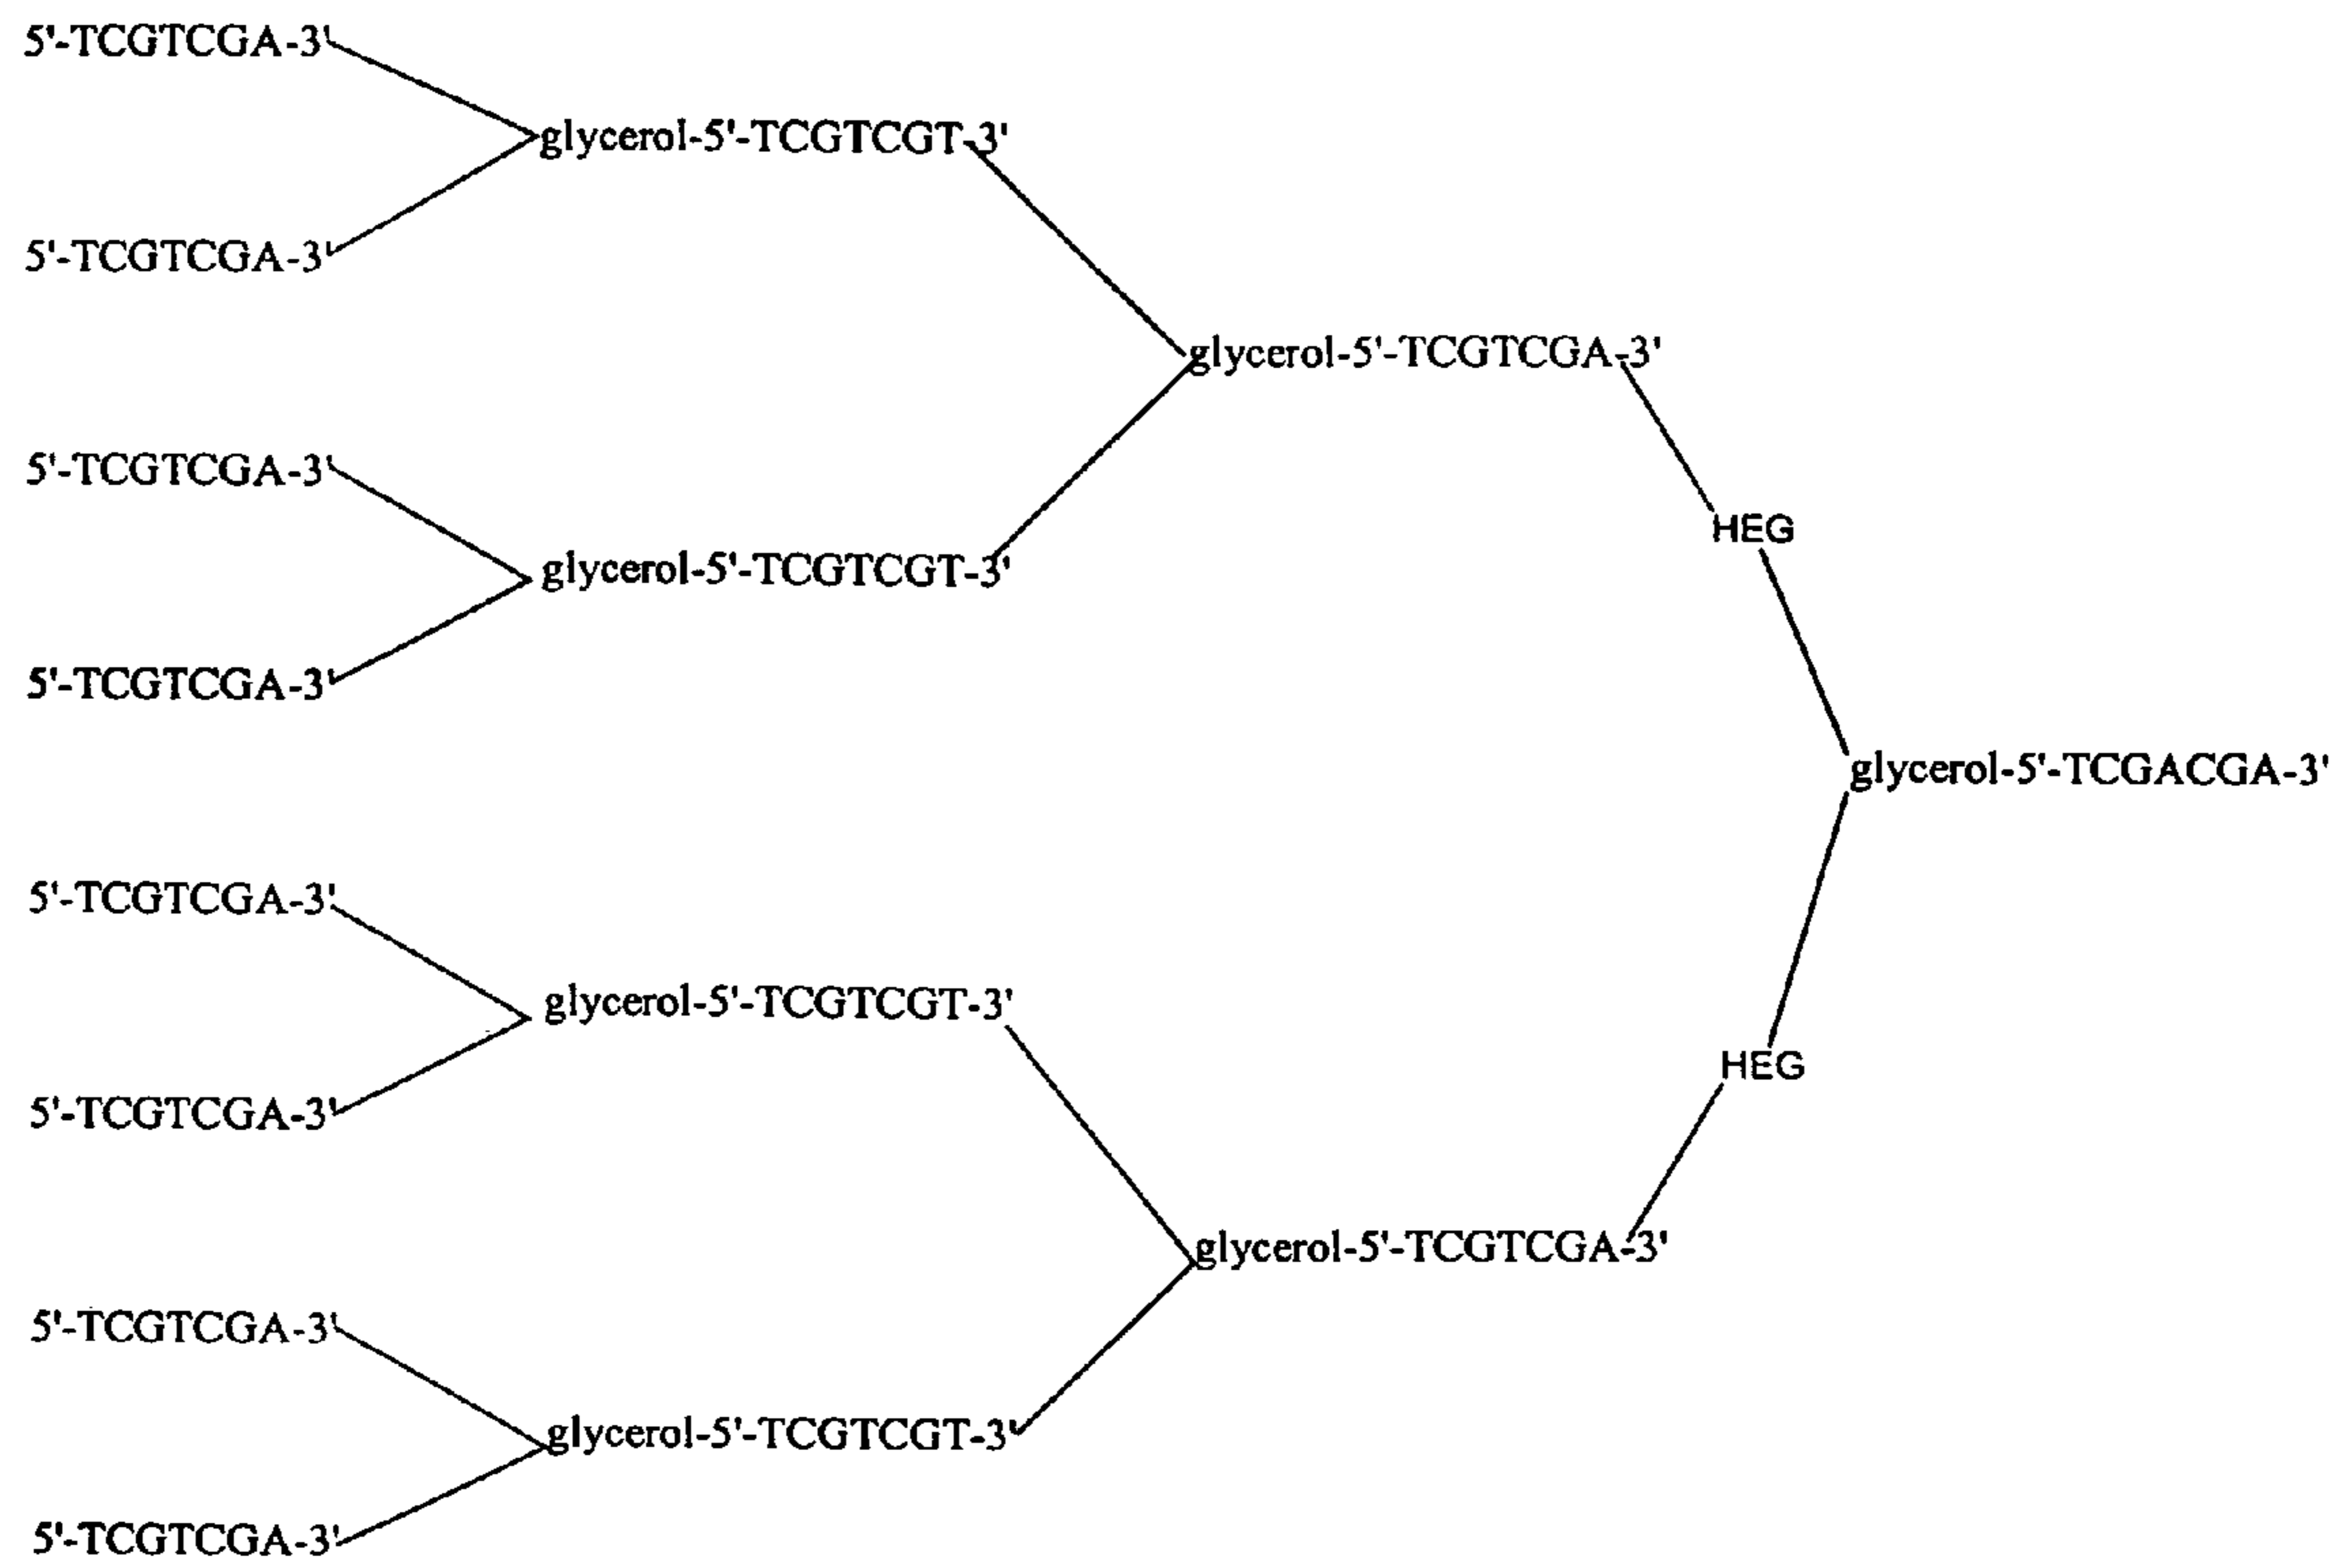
5'-TCGTCGA-3'

glycerol-5'-TCGTCGT-3'

5'-TCGTCGA-3'

glycerol-5'-TCGTCGA-3'

5'-TCGTCGA-3'

HEG

glycerol-5'-TCGTCGT-3'

5'-TCGTCGA-3'

glycerol-5'-TCGACGA-3'

5'-TCGTCGA-3'

glycerol-5'-TCGTCGT-3'

HEG

5'-TCGTCGA-3'

glycerol-5'-TCGTCGA-3'

5'-TCGTCGA-3'

glycerol-5'-TCGTCGT-3'

5'-TCGTCGA-3'